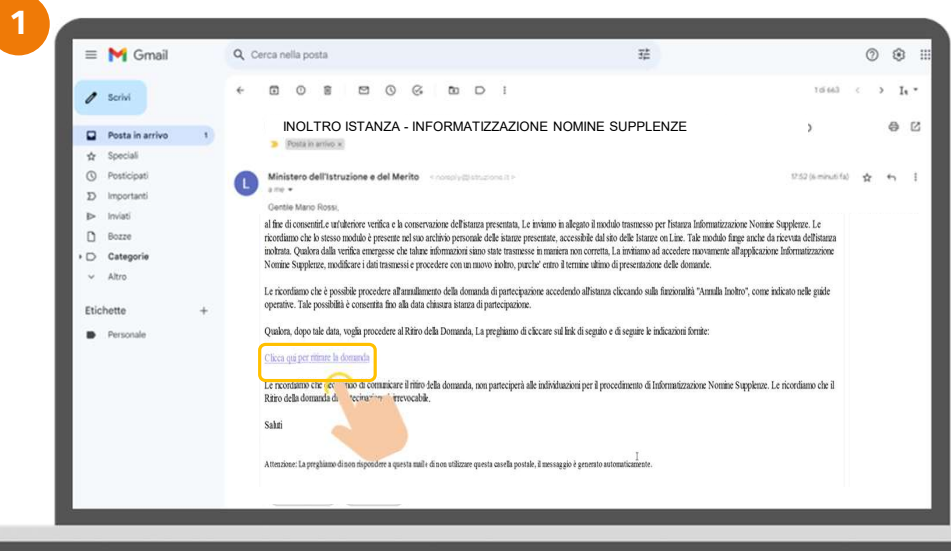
1

Gmail

Cerca nella posta

Scrivi

Posta in arrivo 1
Speciali
Posticipati
Importanti
Inviati
Bozze
Categorie
Altro

Etichette +
Personale

1 di 663

INOLTRO ISTANZA - INFORMATIZZAZIONE NOMINE SUPPLENZE

Posta in arrivo ×

Ministero dell'Istruzione e del Merito <noreply@istruzione.it>
a me

17:52 (6 minuti fa)

Gentile Mario Rossi,

al fine di consentirLe un'ulteriore verifica e la conservazione dell'istanza presentata, Le inviamo in allegato il modulo trasmesso per l'istanza Informatizzazione Nomine Supplenze. Le ricordiamo che lo stesso modulo è presente nel suo archivio personale delle istanze presentate, accessibile dal sito delle Istanze on Line. Tale modulo funge anche da ricevuta dell'istanza inoltrata. Qualora dalla verifica emergesse che talune informazioni siano state trasmesse in maniera non corretta, La invitiamo ad accedere nuovamente all'applicazione Informatizzazione Nomine Supplenze, modificare i dati trasmessi e procedere con un nuovo inoltro, purche' entro il termine ultimo di presentazione delle domande.

Le ricordiamo che è possibile procedere all'annullimento della domanda di partecipazione accedendo all'istanza cliccando sulla funzionalità "Annulla Inoltro", come indicato nelle guide operative. Tale possibilità è consentita fino alla data chiusura istanza di partecipazione.

Qualora, dopo tale data, voglia procedere al Ritiro della Domanda, La preghiamo di cliccare sul link di seguito e di seguire le indicazioni fornite:

Clicca qui per ritirare la domanda

Le ricordiamo che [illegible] di comunicare il ritiro della domanda, non parteciperà alle individuazioni per il procedimento di Informatizzazione Nomine Supplenze. Le ricordiamo che il Ritiro della domanda di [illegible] irrevocabile.

Saluti

Attenzione: La preghiamo di non rispondere a questa mail e di non utilizzare questa casella postale, il messaggio è generato automaticamente.